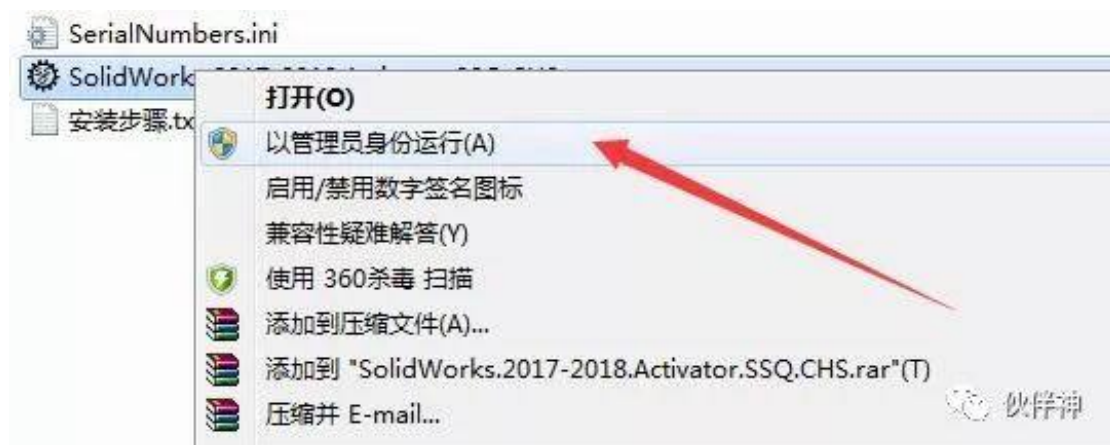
SerialNumbers.ini

SolidWork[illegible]

安装步骤.tx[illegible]

打开(O)

以管理员身份运行(A)

启用/禁用数字签名图标

兼容性疑难解答(Y)

使用 360杀毒 扫描

添加到压缩文件(A)...

添加到 "SolidWorks.2017-2018.Activator.SSQ.CHS.rar"(T)

压缩并 E-mail...

伙伴神